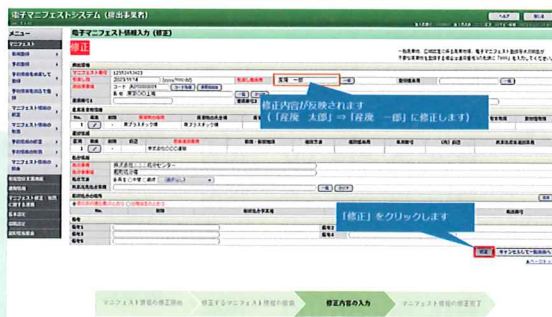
電子マニフェストシステム（排出事業者）

ヘルプ

メニュー

マニフェスト

電子マニフェスト情報入力（修正）

修正

修正内容が反映されます
（「産廃　太郎」⇒「産廃　一郎」に修正します）

産廃　一郎

12345435423

2023/11/14

東京〇〇工場

第２ブロック工場

株式会社〇〇処理センター

「修正」をクリックします

修正

キャンセルして一覧画面へ

マニフェスト情報の修正開始

修正するマニフェスト情報の検索

修正内容の入力

マニフェスト情報の修正完了